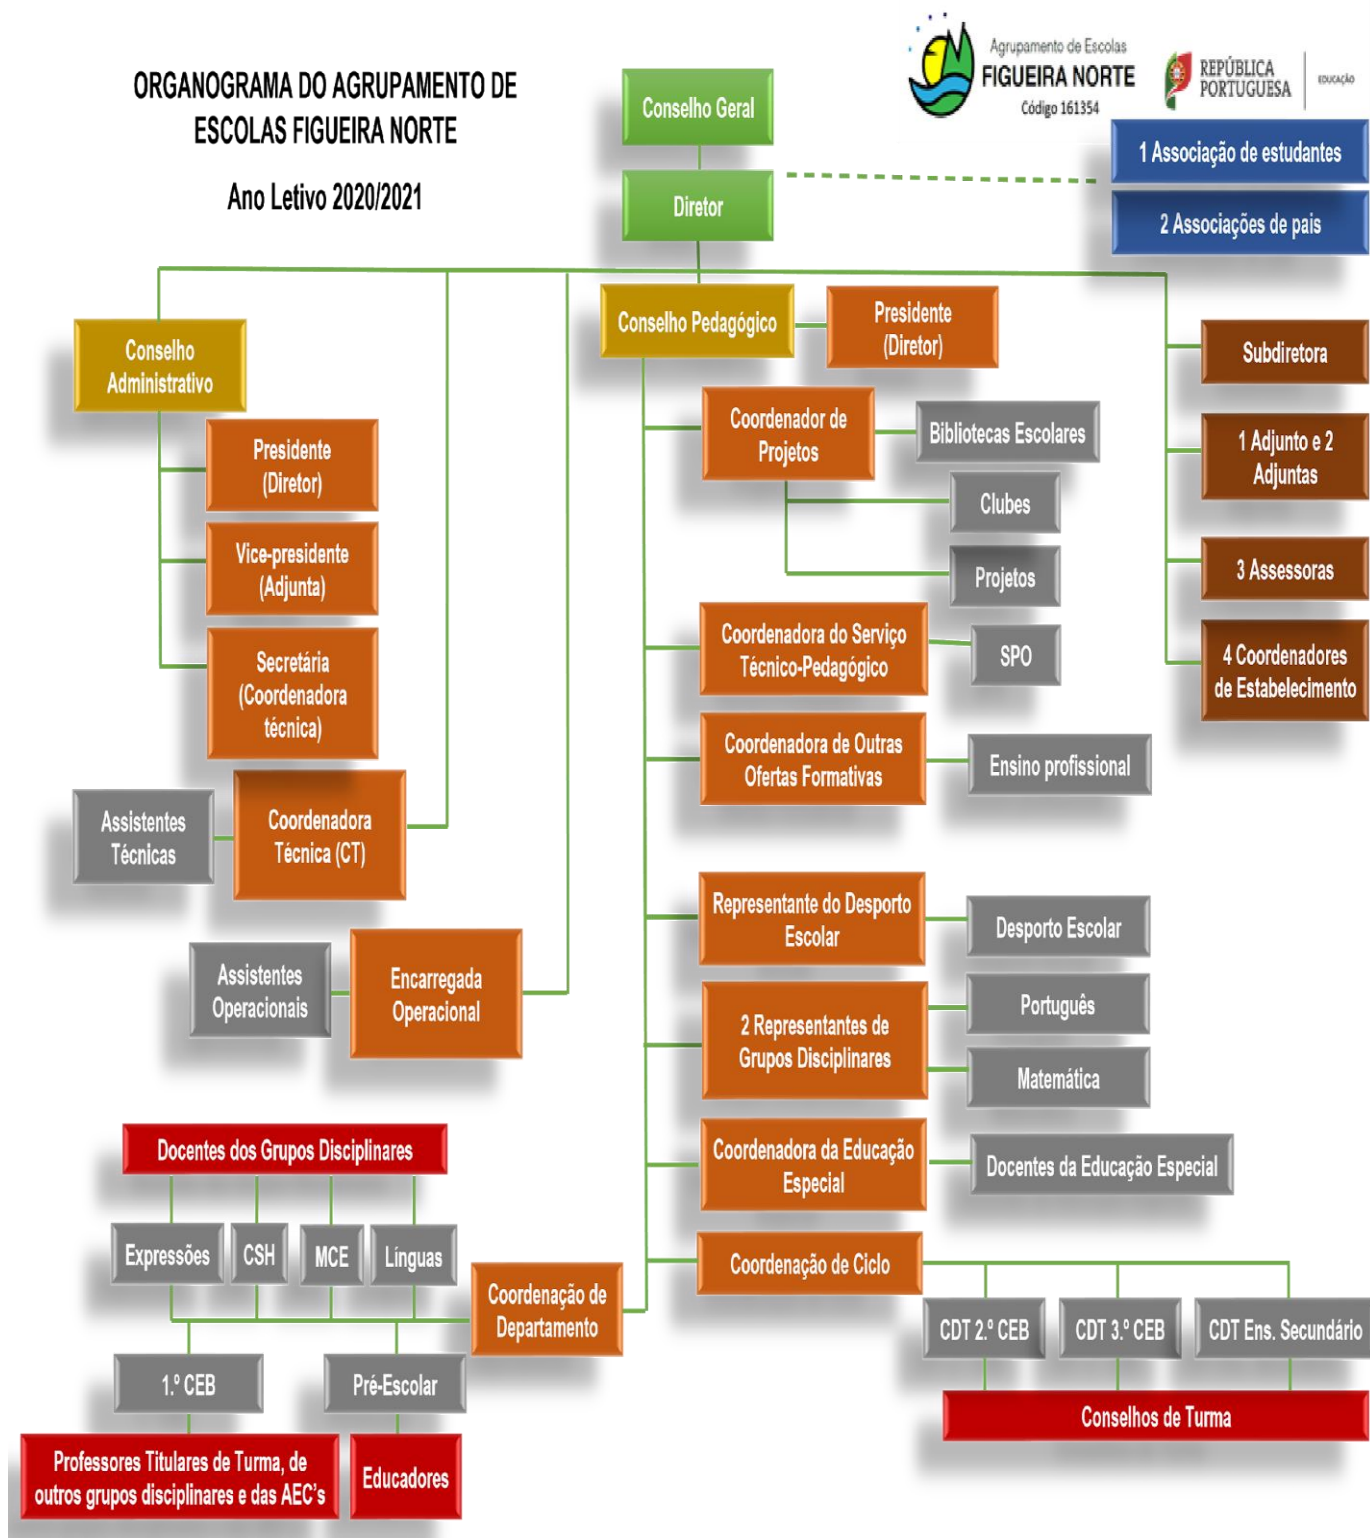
ORGANOGRAMA DO AGRUPAMENTO DE ESCOLAS FIGUEIRA NORTE

Ano Letivo 2020/2021

Agrupamento de Escolas FIGUEIRA NORTE Código 161354

REPÚBLICA PORTUGUESA EDUCAÇÃO

Conselho Geral

Diretor

1 Associação de estudantes

2 Associações de pais

Conselho Administrativo

Presidente (Diretor)

Vice-presidente (Adjunta)

Secretária (Coordenadora técnica)

Assistentes Técnicas

Coordenadora Técnica (CT)

Assistentes Operacionais

Encarregada Operacional

Conselho Pedagógico

Presidente (Diretor)

Coordenador de Projetos

Bibliotecas Escolares

Clubes

Projetos

Coordenadora do Serviço Técnico-Pedagógico

SPO

Coordenadora de Outras Ofertas Formativas

Ensino profissional

Representante do Desporto Escolar

Desporto Escolar

2 Representantes de Grupos Disciplinares

Português

Matemática

Coordenadora da Educação Especial

Docentes da Educação Especial

Coordenação de Ciclo

CDT 2.º CEB

CDT 3.º CEB

CDT Ens. Secundário

Conselhos de Turma

Subdiretora

1 Adjunto e 2 Adjuntas

3 Assessoras

4 Coordenadores de Estabelecimento

Docentes dos Grupos Disciplinares

Expressões

CSH

MCE

Línguas

Coordenação de Departamento

1.º CEB

Pré-Escolar

Professores Titulares de Turma, de outros grupos disciplinares e das AEC's

Educadores